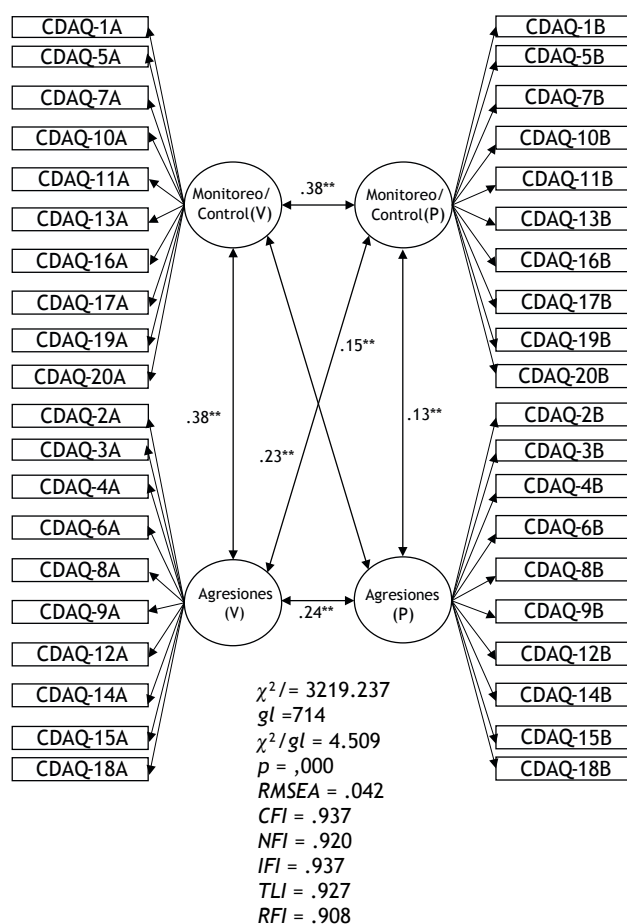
CDAQ-1A
CDAQ-5A
CDAQ-7A
CDAQ-10A
CDAQ-11A
CDAQ-13A
CDAQ-16A
CDAQ-17A
CDAQ-19A
CDAQ-20A
CDAQ-2A
CDAQ-3A
CDAQ-4A
CDAQ-6A
CDAQ-8A
CDAQ-9A
CDAQ-12A
CDAQ-14A
CDAQ-15A
CDAQ-18A

Monitoreo/ Control(V)
.38**
Monitoreo/ Control(P)

.15**
.38**
.13**
.23**

Agresiones (V)
.24**
Agresiones (P)

CDAQ-1B
CDAQ-5B
CDAQ-7B
CDAQ-10B
CDAQ-11B
CDAQ-13B
CDAQ-16B
CDAQ-17B
CDAQ-19B
CDAQ-20B
CDAQ-2B
CDAQ-3B
CDAQ-4B
CDAQ-6B
CDAQ-8B
CDAQ-9B
CDAQ-12B
CDAQ-14B
CDAQ-15B
CDAQ-18B

$\chi^2$/= 3219.237
*gl* =714
$\chi^2/gl$ = 4.509
*p* = ,000
*RMSEA* = .042
*CFI* = .937
*NFI* = .920
*IFI* = .937
*TLI* = .927
*RFI* = .908